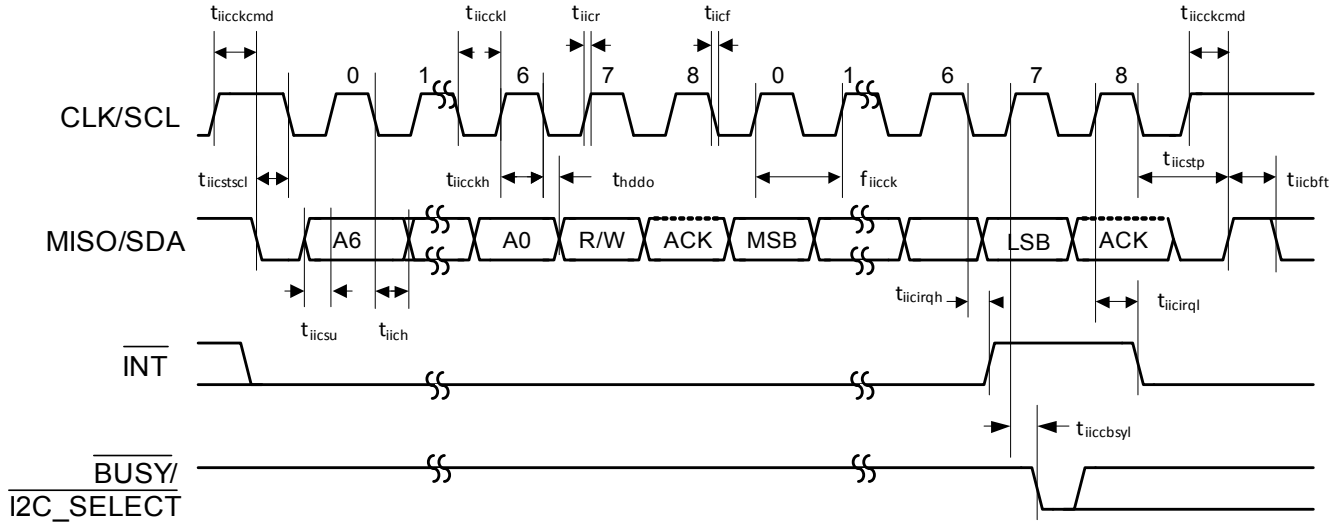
$t_{iicckcmd}$ $t_{iicckl}$ $t_{iicr}$ $t_{iicf}$ $t_{iicckcmd}$

0 1 6 7 8 0 1 6 7 8

CLK/SCL

$t_{iicstscl}$ $t_{iicckh}$ $t_{hddo}$ $f_{iicck}$ $t_{iicstp}$ $t_{iicbft}$

MISO/SDA

A6 A0 R/W ACK MSB LSB ACK

$t_{iicirqh}$ $t_{iicirql}$

$t_{iicsu}$ $t_{iich}$

$\overline{INT}$

$t_{iiccbsyl}$

$\overline{BUSY}$/
$\overline{I2C\_SELECT}$